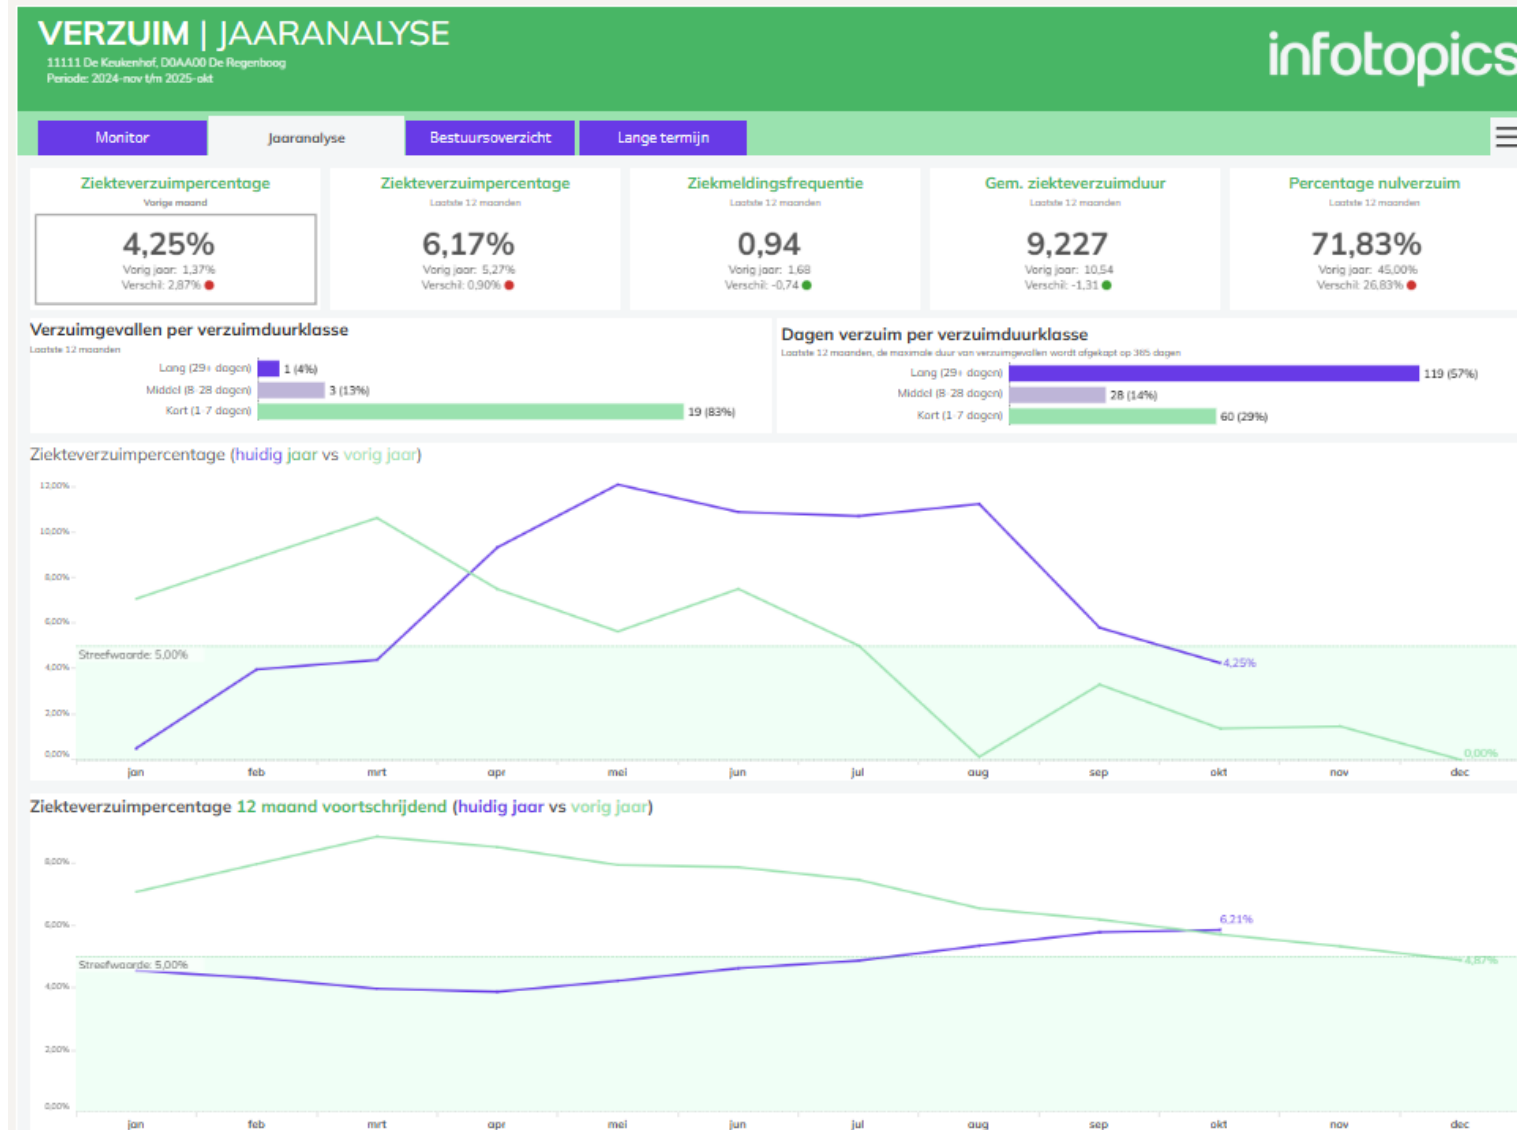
VERZUIM | JAARANALYSE
11111 De Keukenhof, D0AA00 De Regenboog
Periode: 2024-nov t/m 2025-okt

infotopics

Monitor | Jaaranalyse | Bestuursoverzicht | Lange termijn

Ziekteverzuimpercentage
Vorige maand
4,25%
Vorig jaar: 1,37%
Verschil: 2,87%

Ziekteverzuimpercentage
Laatste 12 maanden
6,17%
Vorig jaar: 5,27%
Verschil: 0,90%

Ziekmeldingsfrequentie
Laatste 12 maanden
0,94
Vorig jaar: 1,68
Verschil: -0,74

Gem. ziekteverzuimduur
Laatste 12 maanden
9,227
Vorig jaar: 10,54
Verschil: -1,31

Percentage nulverzuim
Laatste 12 maanden
71,83%
Vorig jaar: 45,00%
Verschil: 26,83%

Verzuimgevallen per verzuimduurklasse
Laatste 12 maanden
Lang (29+ dagen) 1 (4%)
Middel (8-28 dagen) 3 (13%)
Kort (1-7 dagen) 19 (83%)

Dagen verzuim per verzuimduurklasse
Laatste 12 maanden, de maximale duur van verzuimgevallen wordt afgekapt op 365 dagen
Lang (29+ dagen) 119 (57%)
Middel (8-28 dagen) 28 (14%)
Kort (1-7 dagen) 60 (29%)

Ziekteverzuimpercentage (huidig jaar vs vorig jaar)
12,00%
10,00%
8,00%
6,00%
4,00%
2,00%
0,00%
Streefwaarde: 5,00%
4,25%
0,00%
jan feb mrt apr mei jun jul aug sep okt nov dec

Ziekteverzuimpercentage 12 maand voortschrijdend (huidig jaar vs vorig jaar)
8,00%
6,00%
4,00%
2,00%
0,00%
Streefwaarde: 5,00%
6,21%
4,87%
jan feb mrt apr mei jun jul aug sep okt nov dec